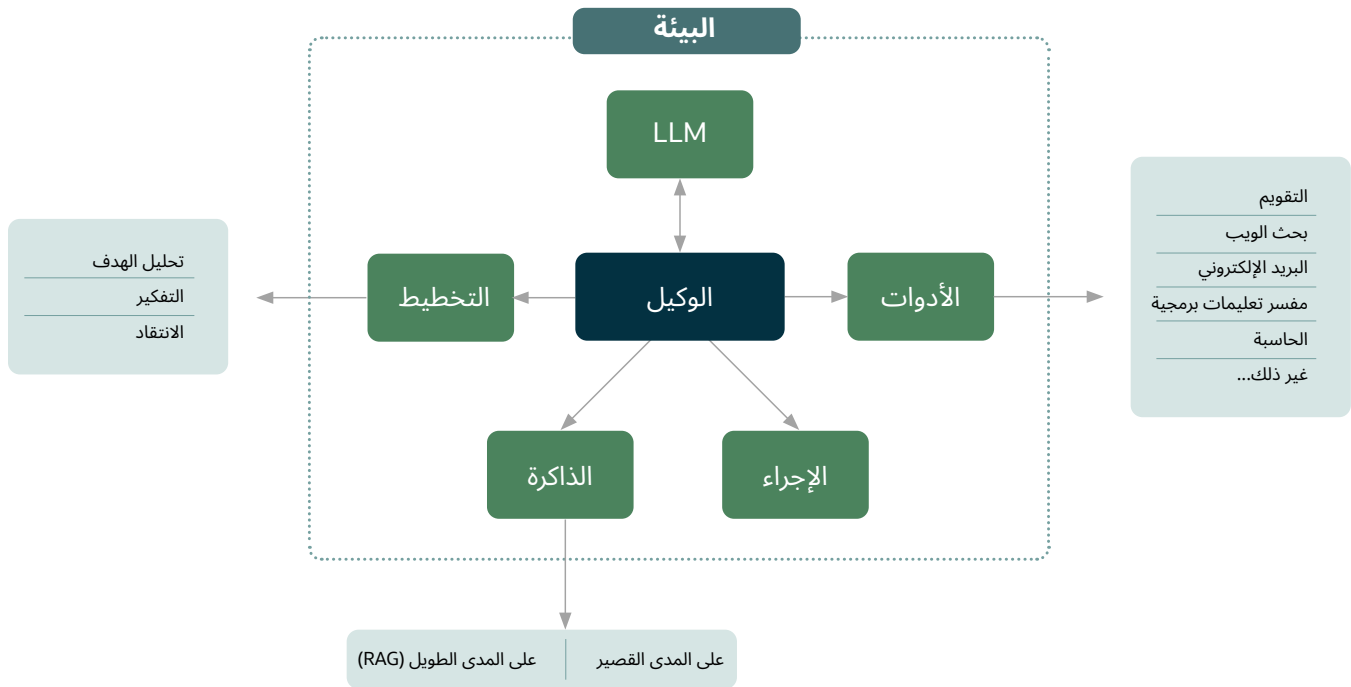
البيئة

LLM

التخطيط

الوكيل

الأدوات

الذاكرة

الإجراء

تحليل الهدف
التفكير
الانتقاد

التقويم
بحث الويب
البريد الإلكتروني
مفسر تعليمات برمجية
الحاسبة
غير ذلك...

على المدى القصير
على المدى الطويل (RAG)